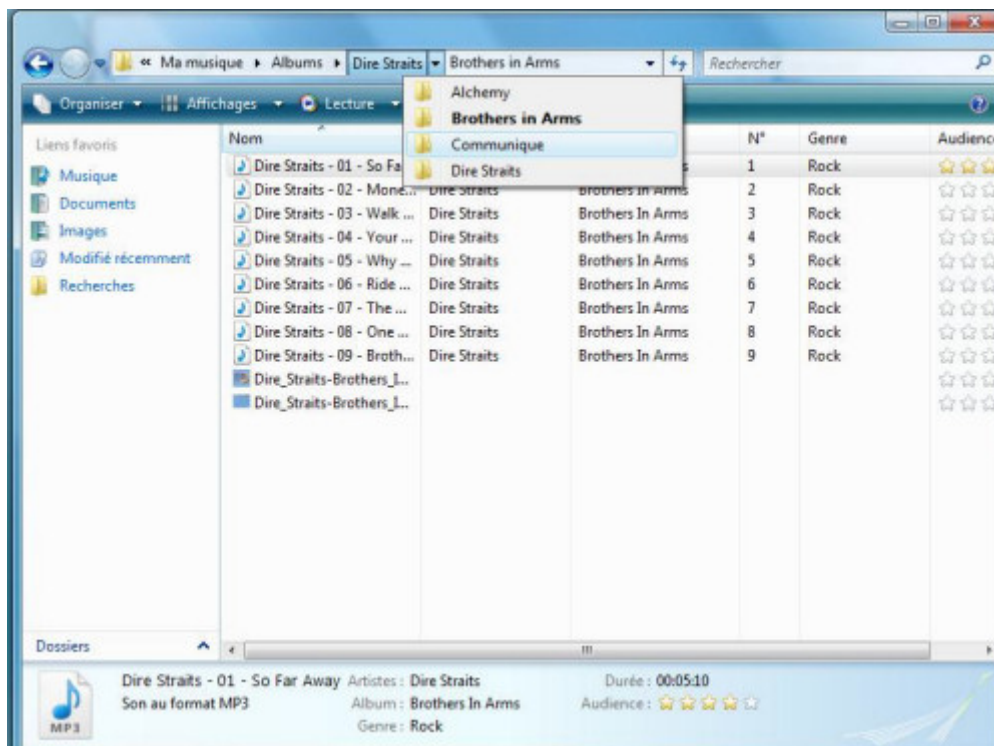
« Ma musique ▸ Albums ▸ Dire Straits ▸ Brothers in Arms

Rechercher

Organiser ▾ Affichages ▾ Lecture ▾

Alchemy
Brothers in Arms
Communique
Dire Straits

Liens favoris
Musique
Documents
Images
Modifié récemment
Recherches

| Nom | | | N° | Genre | Audienc |
|---|---|---|---|---|---|
| Dire Straits - 01 - So Fa | | | 1 | Rock | |
| Dire Straits - 02 - Mone... | Dire Straits | Brothers In Arms | 2 | Rock | |
| Dire Straits - 03 - Walk ... | Dire Straits | Brothers In Arms | 3 | Rock | |
| Dire Straits - 04 - Your ... | Dire Straits | Brothers In Arms | 4 | Rock | |
| Dire Straits - 05 - Why ... | Dire Straits | Brothers In Arms | 5 | Rock | |
| Dire Straits - 06 - Ride ... | Dire Straits | Brothers In Arms | 6 | Rock | |
| Dire Straits - 07 - The ... | Dire Straits | Brothers In Arms | 7 | Rock | |
| Dire Straits - 08 - One ... | Dire Straits | Brothers In Arms | 8 | Rock | |
| Dire Straits - 09 - Broth... | Dire Straits | Brothers In Arms | 9 | Rock | |
| Dire_Straits-Brothers_I... | | | | | |
| Dire_Straits-Brothers_I... | | | | | |

Dossiers

Dire Straits - 01 - So Far Away Artistes : Dire Straits Durée : 00:05:10
Son au format MP3 Album : Brothers In Arms Audience :
Genre : Rock
MP3